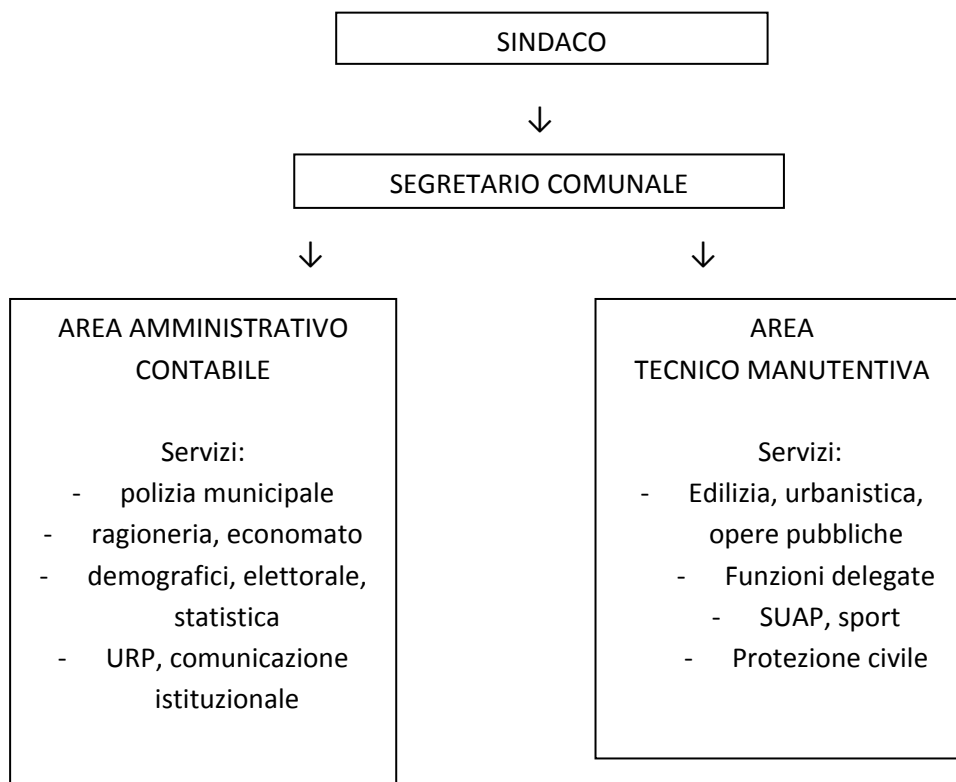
SINDACO

↓

SEGRETARIO COMUNALE

↓ ↓

AREA AMMINISTRATIVO CONTABILE

Servizi:
- polizia municipale
- ragioneria, economato
- demografici, elettorale, statistica
- URP, comunicazione istituzionale

AREA TECNICO MANUTENTIVA

Servizi:
- Edilizia, urbanistica, opere pubbliche
- Funzioni delegate
- SUAP, sport
- Protezione civile